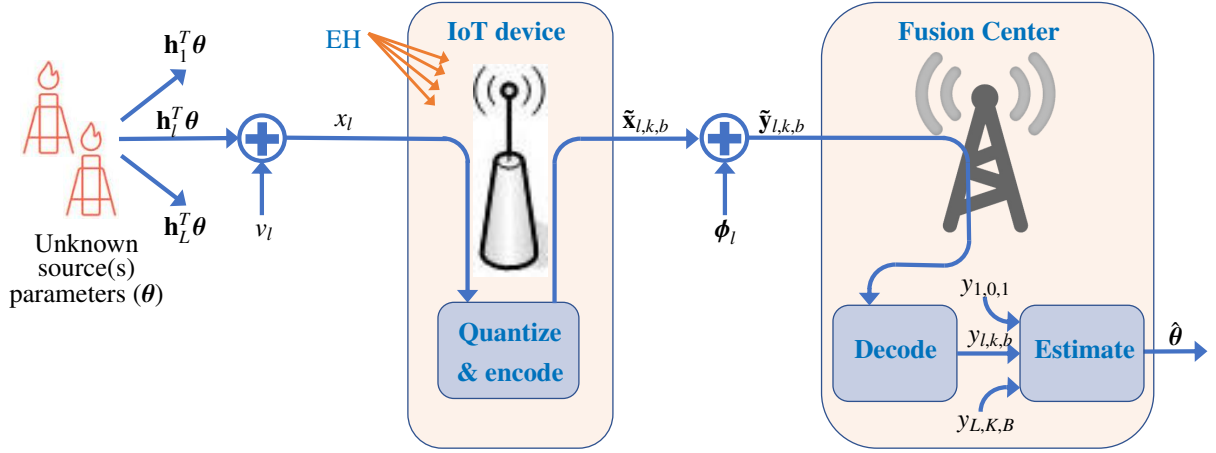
$\mathbf{h}_1^T\boldsymbol{\theta}$

$\mathbf{h}_l^T\boldsymbol{\theta}$

$\mathbf{h}_L^T\boldsymbol{\theta}$

Unknown source(s) parameters ($\boldsymbol{\theta}$)

$v_l$

$x_l$

EH

IoT device

Quantize & encode

$\tilde{\mathbf{x}}_{l,k,b}$

$\boldsymbol{\phi}_l$

$\tilde{\mathbf{y}}_{l,k,b}$

Fusion Center

Decode

$y_{1,0,1}$

$y_{l,k,b}$

$y_{L,K,B}$

Estimate

$\hat{\boldsymbol{\theta}}$